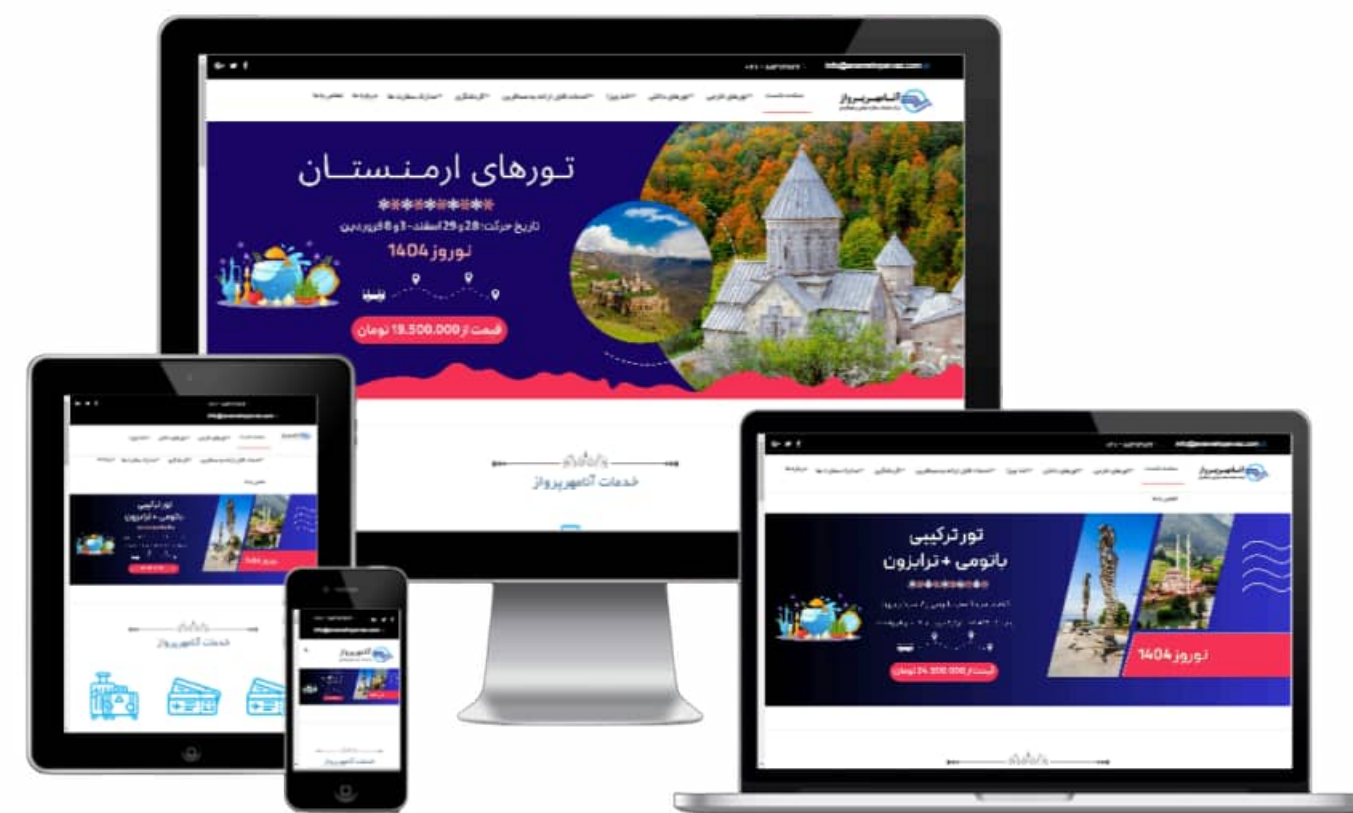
تورهای ارمنستان

تاریخ حرکت: 28 و 29 اسفند - 3 و 8 فروردین

نوروز 1404

قیمت از 19.500.000 تومان

خدمات آناهیرپرواز

تور ترکیبی
باتومی + ترابزون

نوروز 1404

قیمت از 24.300.000 تومان

تور ترکیبی
باتومی + ترابزون

نوروز 1404

خدمات آناهیرپرواز

آناهیرپرواز

خدمات آناهیرپرواز